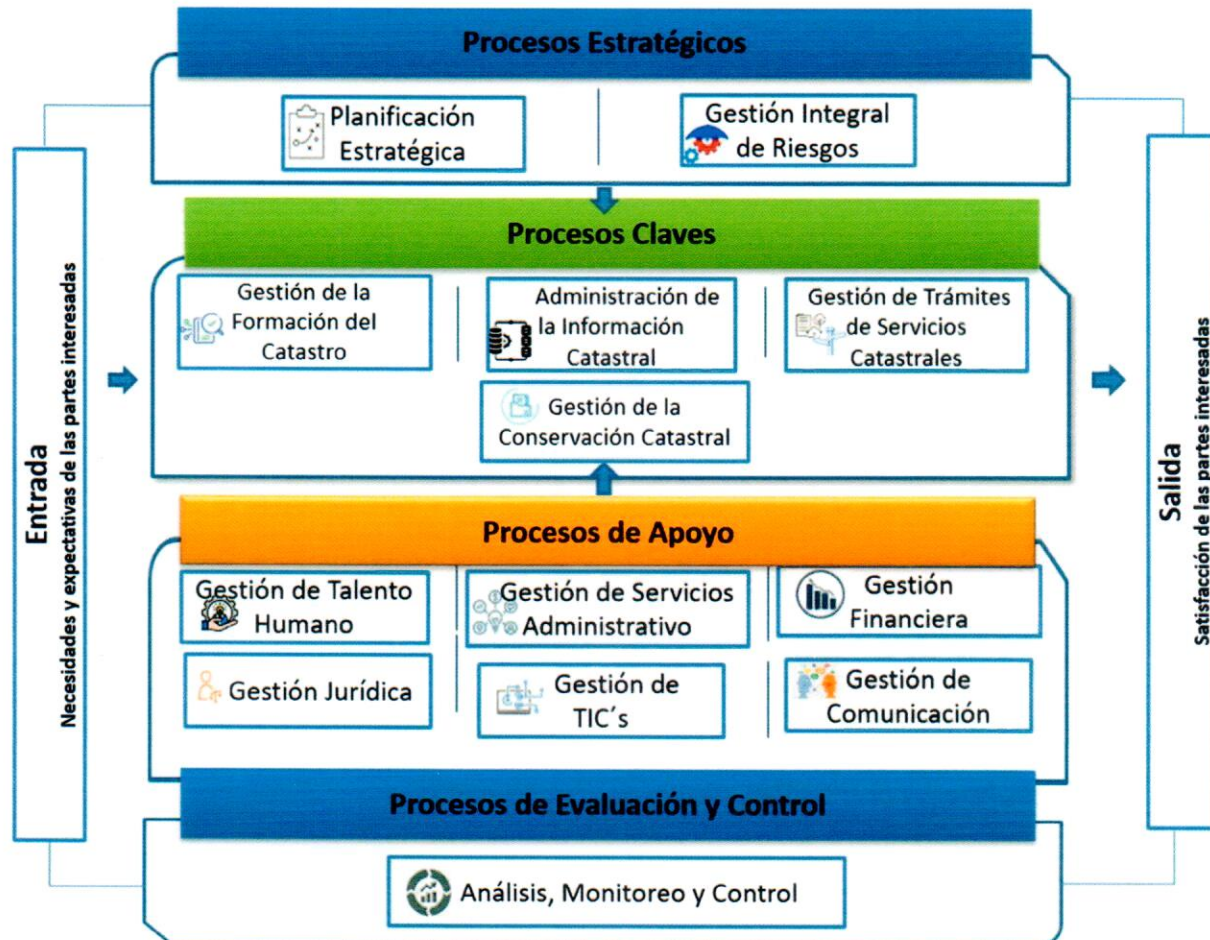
Entrada
Necesidades y expectativas de las partes interesadas

Procesos Estratégicos

Planificación Estratégica

Gestión Integral de Riesgos

Procesos Claves

Gestión de la Formación del Catastro

Administración de la Información Catastral

Gestión de Trámites de Servicios Catastrales

Gestión de la Conservación Catastral

Procesos de Apoyo

Gestión de Talento Humano

Gestión de Servicios Administrativo

Gestión Financiera

Gestión Jurídica

Gestión de TIC´s

Gestión de Comunicación

Procesos de Evaluación y Control

Análisis, Monitoreo y Control

Salida
Satisfacción de las partes interesadas